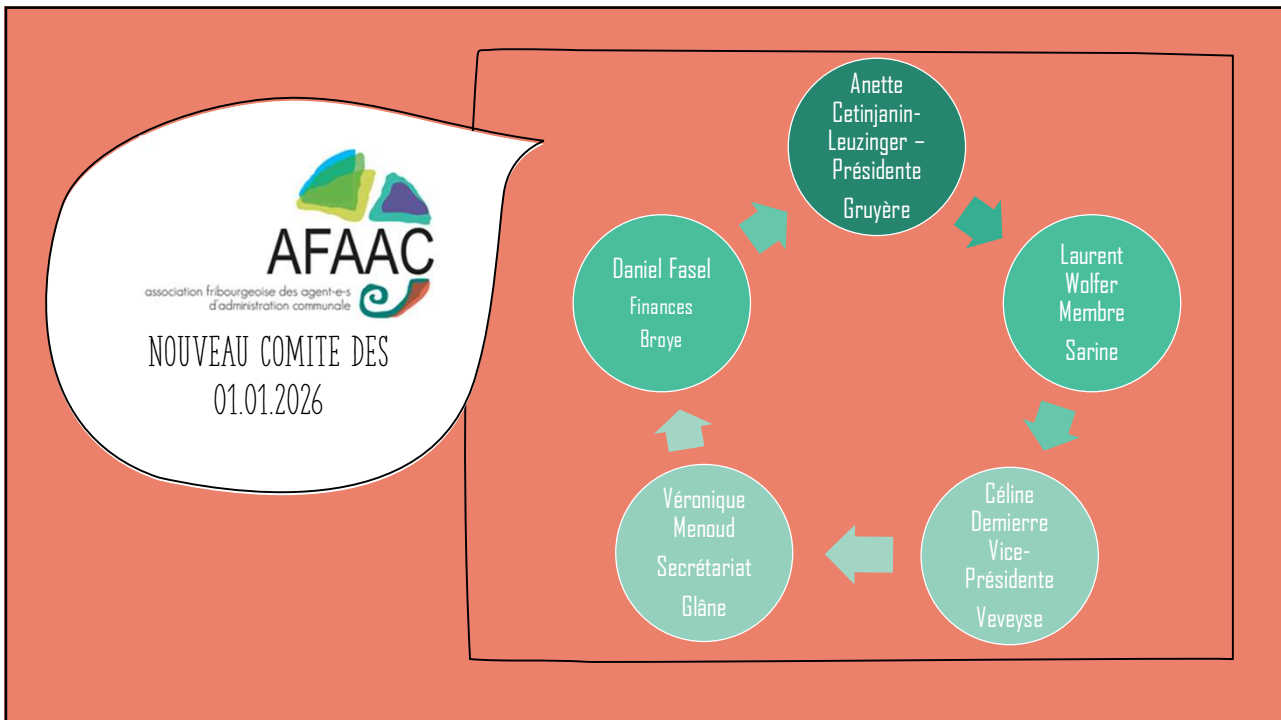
AFAAC
association fribourgeoise des agent-e-s d'administration communale

NOUVEAU COMITE DES 01.01.2026

Anette Cetinjanin-Leuzinger – Présidente
Gruyère

Laurent Wolfer Membre
Sarine

Céline Demierre Vice-Présidente
Veveyse

Véronique Menoud
Secrétariat
Glâne

Daniel Fasel
Finances
Broye